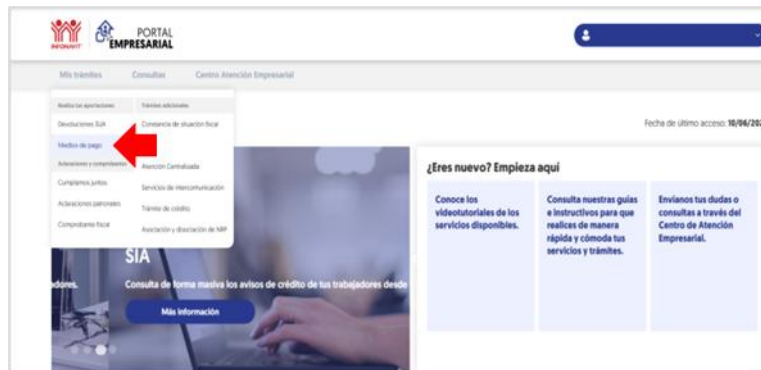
INFONAVIT PORTAL EMPRESARIAL

Mis trámites Consultas Centro Atención Empresarial

Realiza tus aportaciones
Devoluciones SUA
Medios de pago
Aclaraciones y comprobantes
Cumplamos juntos
Aclaraciones patronales
Comprobante fiscal

Trámites adicionales
Constancia de situación fiscal
Atención Centralizada
Servicios de intercomunicación
Trámite de crédito
Asociación y disociación de NRP

Fecha de último acceso: 10/06/20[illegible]

SIA
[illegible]adores.
Consulta de forma masiva los avisos de crédito de tus trabajadores desde
Más información

¿Eres nuevo? Empieza aquí

Conoce los videotutoriales de los servicios disponibles.

Consulta nuestras guías e instructivos para que realices de manera rápida y cómoda tus servicios y trámites.

Envíanos tus dudas o consultas a través del Centro de Atención Empresarial.